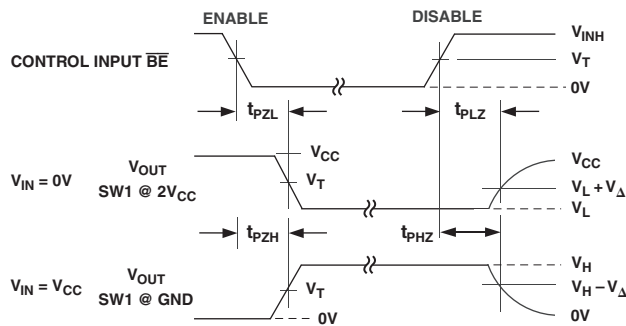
ENABLE

DISABLE

$V_{INH}$

CONTROL INPUT $\overline{BE}$

$V_T$

0V

$t_{PZL}$

$t_{PLZ}$

$V_{IN} = 0V$

$V_{OUT}$

SW1 @ $2V_{CC}$

$V_{CC}$

$V_T$

$V_{CC}$

$V_L + V_\Delta$

$V_L$

$t_{PZH}$

$t_{PHZ}$

$V_{IN} = V_{CC}$

$V_{OUT}$

SW1 @ GND

$V_T$

0V

$V_H$

$V_H - V_\Delta$

0V